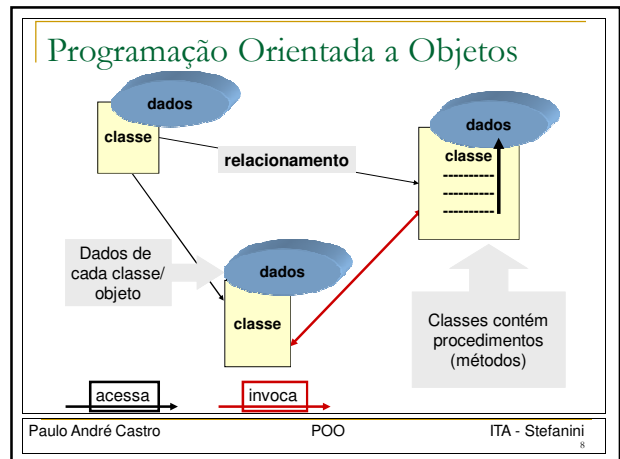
Programação Orientada a Objetos

dados
classe

relacionamento

dados
classe
----------
----------
----------

Dados de cada classe/ objeto

dados
classe

Classes contém procedimentos (métodos)

acessa

invoca

Paulo André Castro

POO

ITA - Stefanini

8